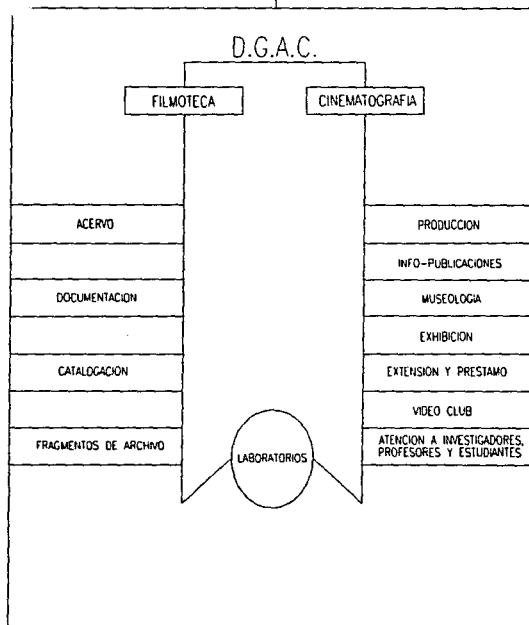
D.G.A.C.

FILMOTECA

CINEMATOGRAFIA

ACERVO

DOCUMENTACION

CATALOGACION

FRAGMENTOS DE ARCHIVO

PRODUCCION

INFO-PUBLICACIONES

MUSEOLOGIA

EXHIBICION

EXTENSION Y PRESTAMO

VIDEO CLUB

ATENCION A INVESTIGADORES, PROFESORES Y ESTUDIANTES

LABORATORIOS